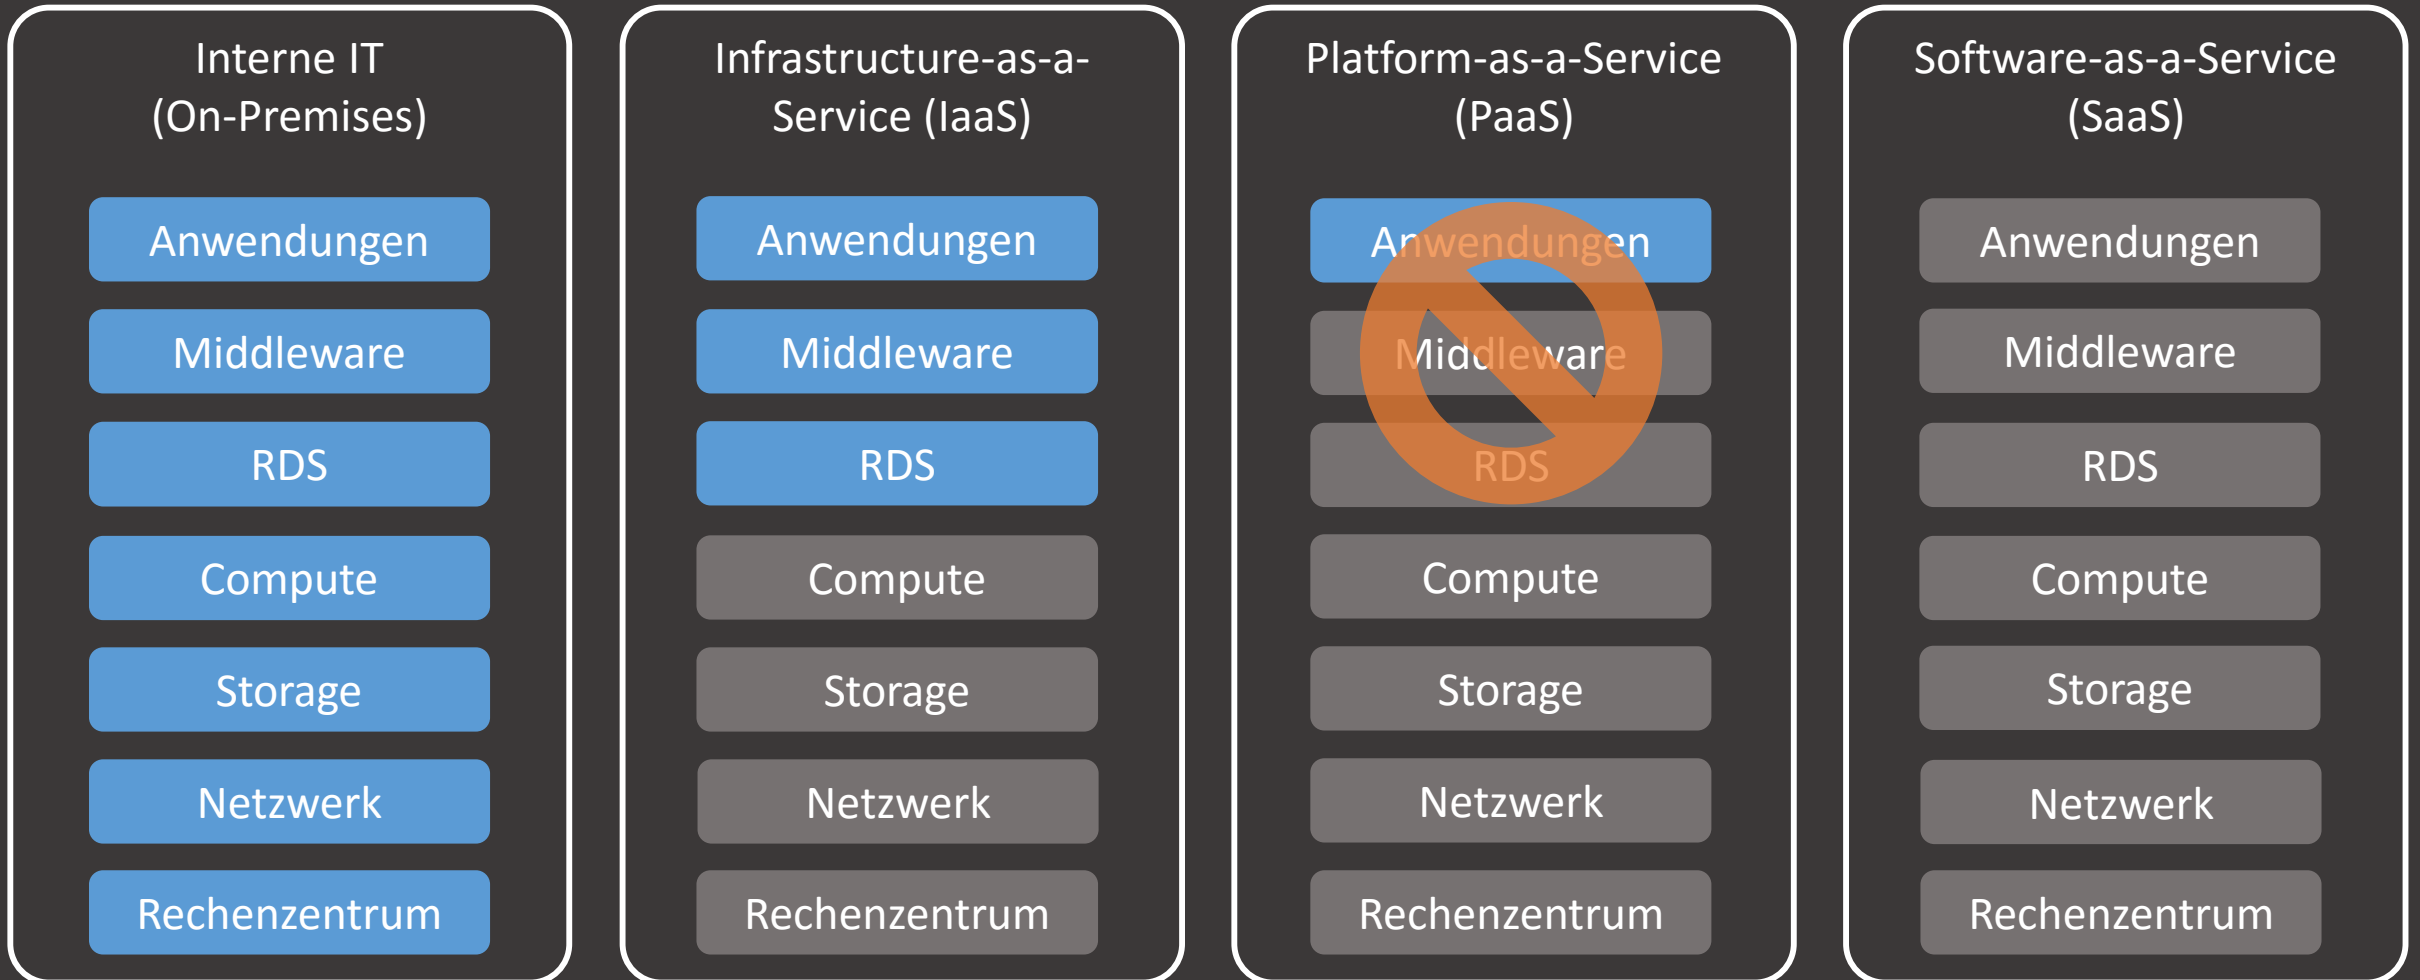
Interne IT (On-Premises)

Anwendungen

Middleware

RDS

Compute

Storage

Netzwerk

Rechenzentrum

Infrastructure-as-a-Service (IaaS)

Anwendungen

Middleware

RDS

Compute

Storage

Netzwerk

Rechenzentrum

Platform-as-a-Service (PaaS)

Anwendungen

Middleware

RDS

Compute

Storage

Netzwerk

Rechenzentrum

Software-as-a-Service (SaaS)

Anwendungen

Middleware

RDS

Compute

Storage

Netzwerk

Rechenzentrum